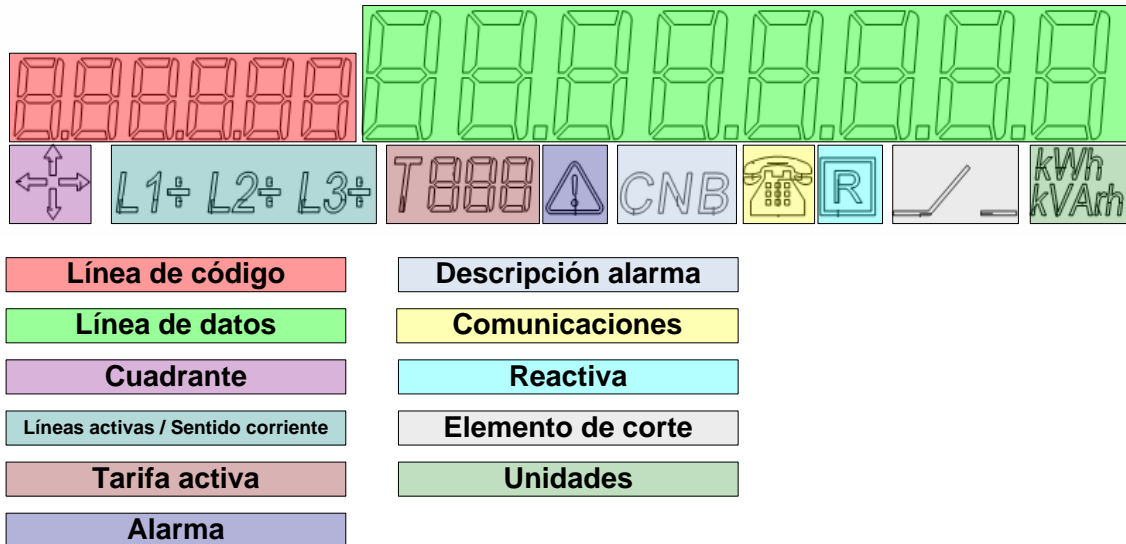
L1÷ L2÷ L3÷

T888

CNB

R

kWh
kVArh

Línea de código

Línea de datos

Cuadrante

Líneas activas / Sentido corriente

Tarifa activa

Alarma

Descripción alarma

Comunicaciones

Reactiva

Elemento de corte

Unidades